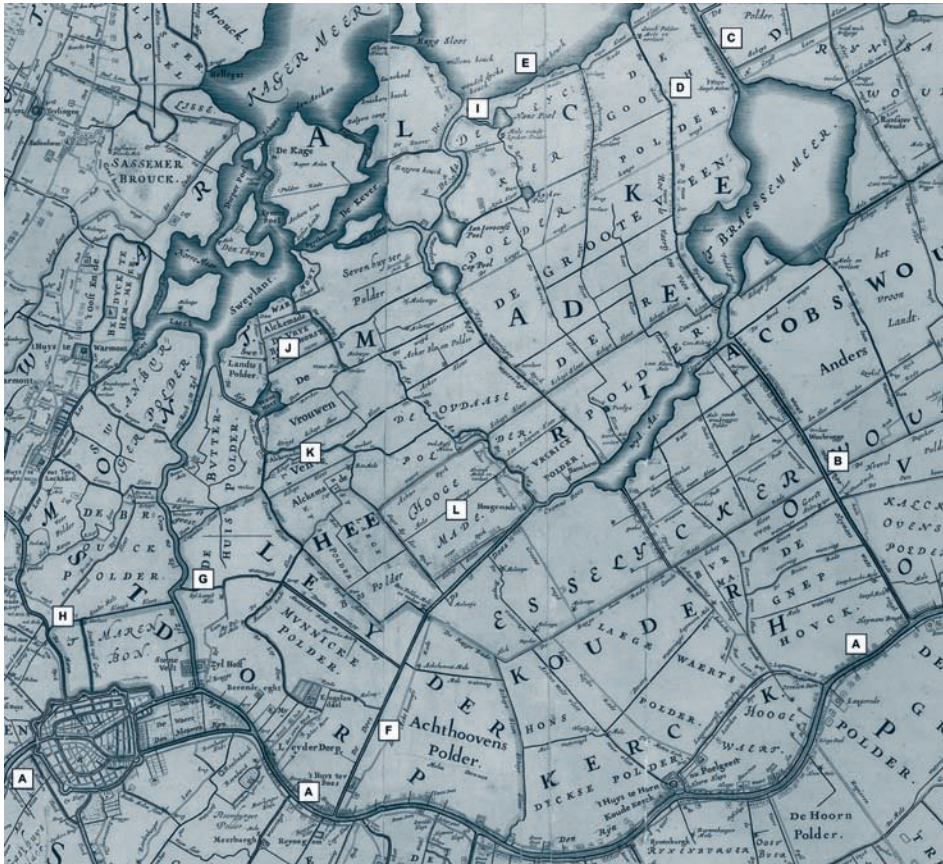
KAGER MEER

brouck

LISSE

SASSEMER BROUCK.

De Kage

Den Theyn

Sweylant

Seven huy ser Polder

Alckemade

Landts Polder

De Vrouwen

WARMOND

Cop Pool

DE ADE

GROOTE VEEN

BRASSEM MEER

COBS WOU

Anders

het Vroon Landt.

DE OVDAASE POLDER

VREBICK POLDER

Hooge Made

Hoogemade

BVTTER POLDER

HUIS POLDER

MVNNICKE POLDER

MARENBON

ESSELYCKER

KOUDE

LAEGE WAERTS POLDER

GNEP

HOVCK

KALCK OVENS POLDER

Achthoovens Polder.

HONS

DICKSE POLDER

DE GROOTE POLDER

De Hoorn Polder.

Hooge WAERT

KERCK

LEYDER DORP

HEE

A
A
A
A
B
C
D
E
F
G
H
I
J
K
L